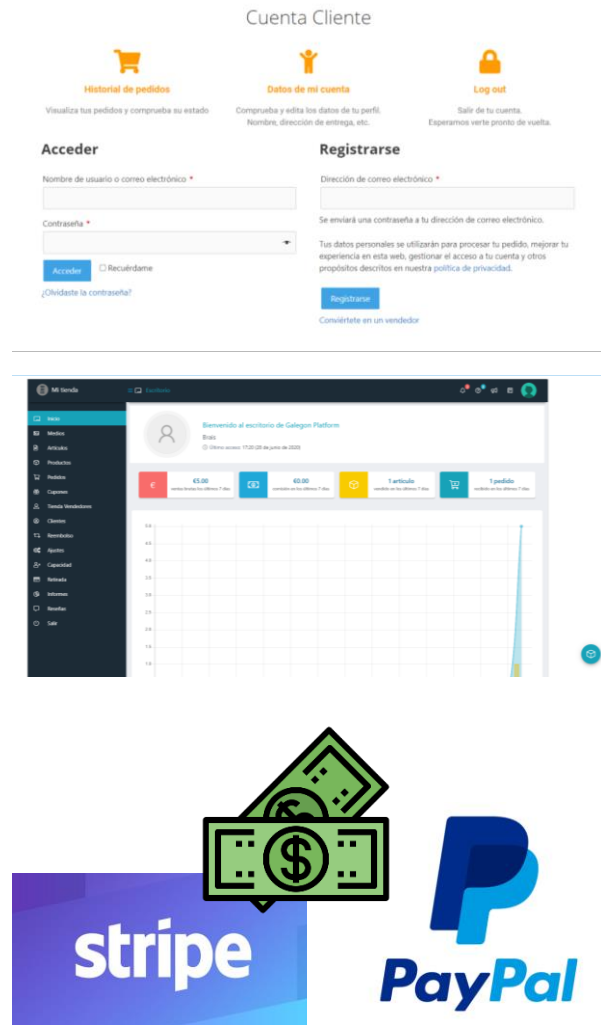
Cuenta Cliente

Historial de pedidos
Visualiza tus pedidos y comprueba su estado

Datos de mi cuenta
Comprueba y edita los datos de tu perfil. Nombre, dirección de entrega, etc.

Log out
Salir de tu cuenta. Esperamos verte pronto de vuelta.

Acceder

Nombre de usuario o correo electrónico *

Contraseña *

Acceder
Recuérdame

¿Olvidaste la contraseña?

Registrarse

Dirección de correo electrónico *

Se enviará una contraseña a tu dirección de correo electrónico.

Tus datos personales se utilizarán para procesar tu pedido, mejorar tu experiencia en esta web, gestionar el acceso a tu cuenta y otros propósitos descritos en nuestra política de privacidad.

Registrarse

Conviértete en un vendedor

Mi tienda
Escritorio

Inicio
Medios
Artículos
Productos
Pedidos
Cupones
Tienda Vendedores
Clientes
Reembolso
Ajustes
Capacidad
Retirada
Informes
Reseñas
Salir

Bienvenido al escritorio de Galegon Platform
Brais
Último acceso: 17:20 (26 de junio de 2020)

€5.00
ventas brutas los últimos 7 días

€0.00
ventido en los últimos 7 días

1 artículo
vendido en los últimos 7 días

1 pedido
recibido en los últimos 7 días

stripe

PayPal